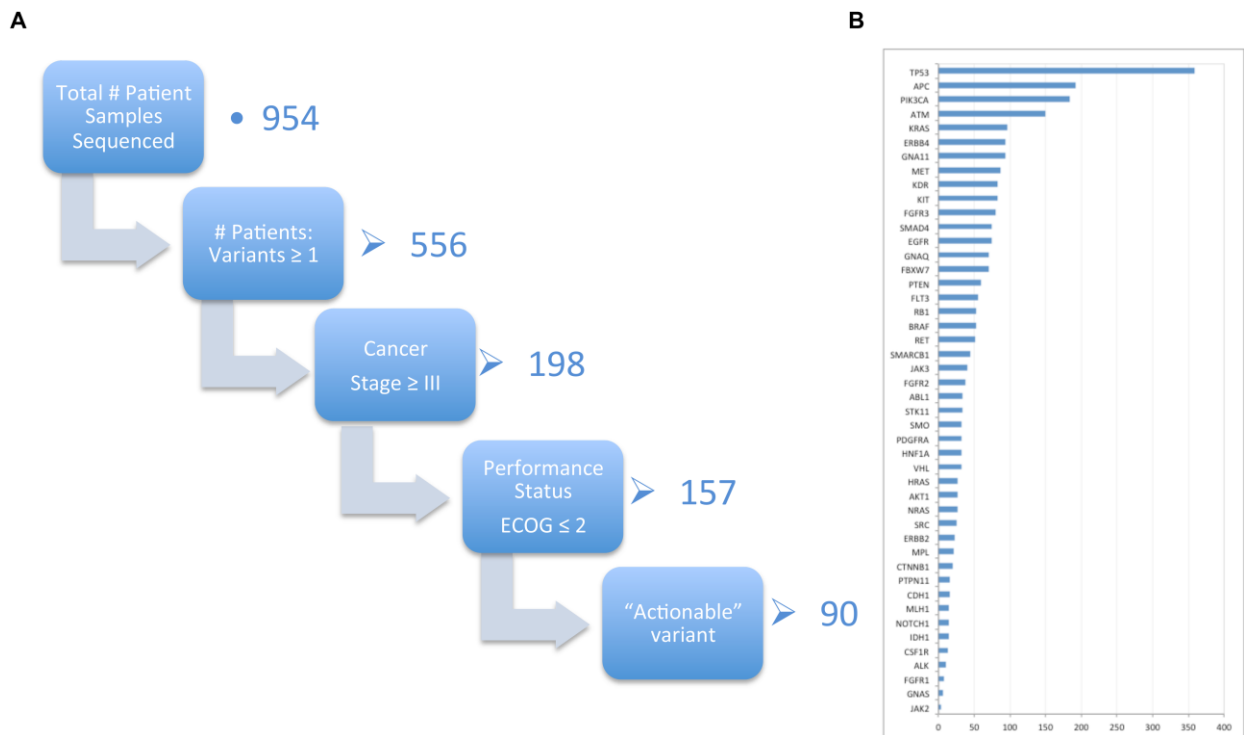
A

Total # Patient Samples Sequenced

954

# Patients: Variants ≥ 1

556

Cancer Stage ≥ III

198

Performance Status ECOG ≤ 2

157

"Actionable" variant

90

B

TP53
APC
PIK3CA
ATM
KRAS
ERBB4
GNA11
MET
KDR
KIT
FGFR3
SMAD4
EGFR
GNAQ
FBXW7
PTEN
FLT3
RB1
BRAF
RET
SMARCB1
JAK3
FGFR2
ABL1
STK11
SMO
PDGFRA
HNF1A
VHL
HRAS
AKT1
NRAS
SRC
ERBB2
MPL
CTNNB1
PTPN11
CDH1
MLH1
NOTCH1
IDH1
CSF1R
ALK
FGFR1
GNAS
JAK2

0 50 100 150 200 250 300 350 400